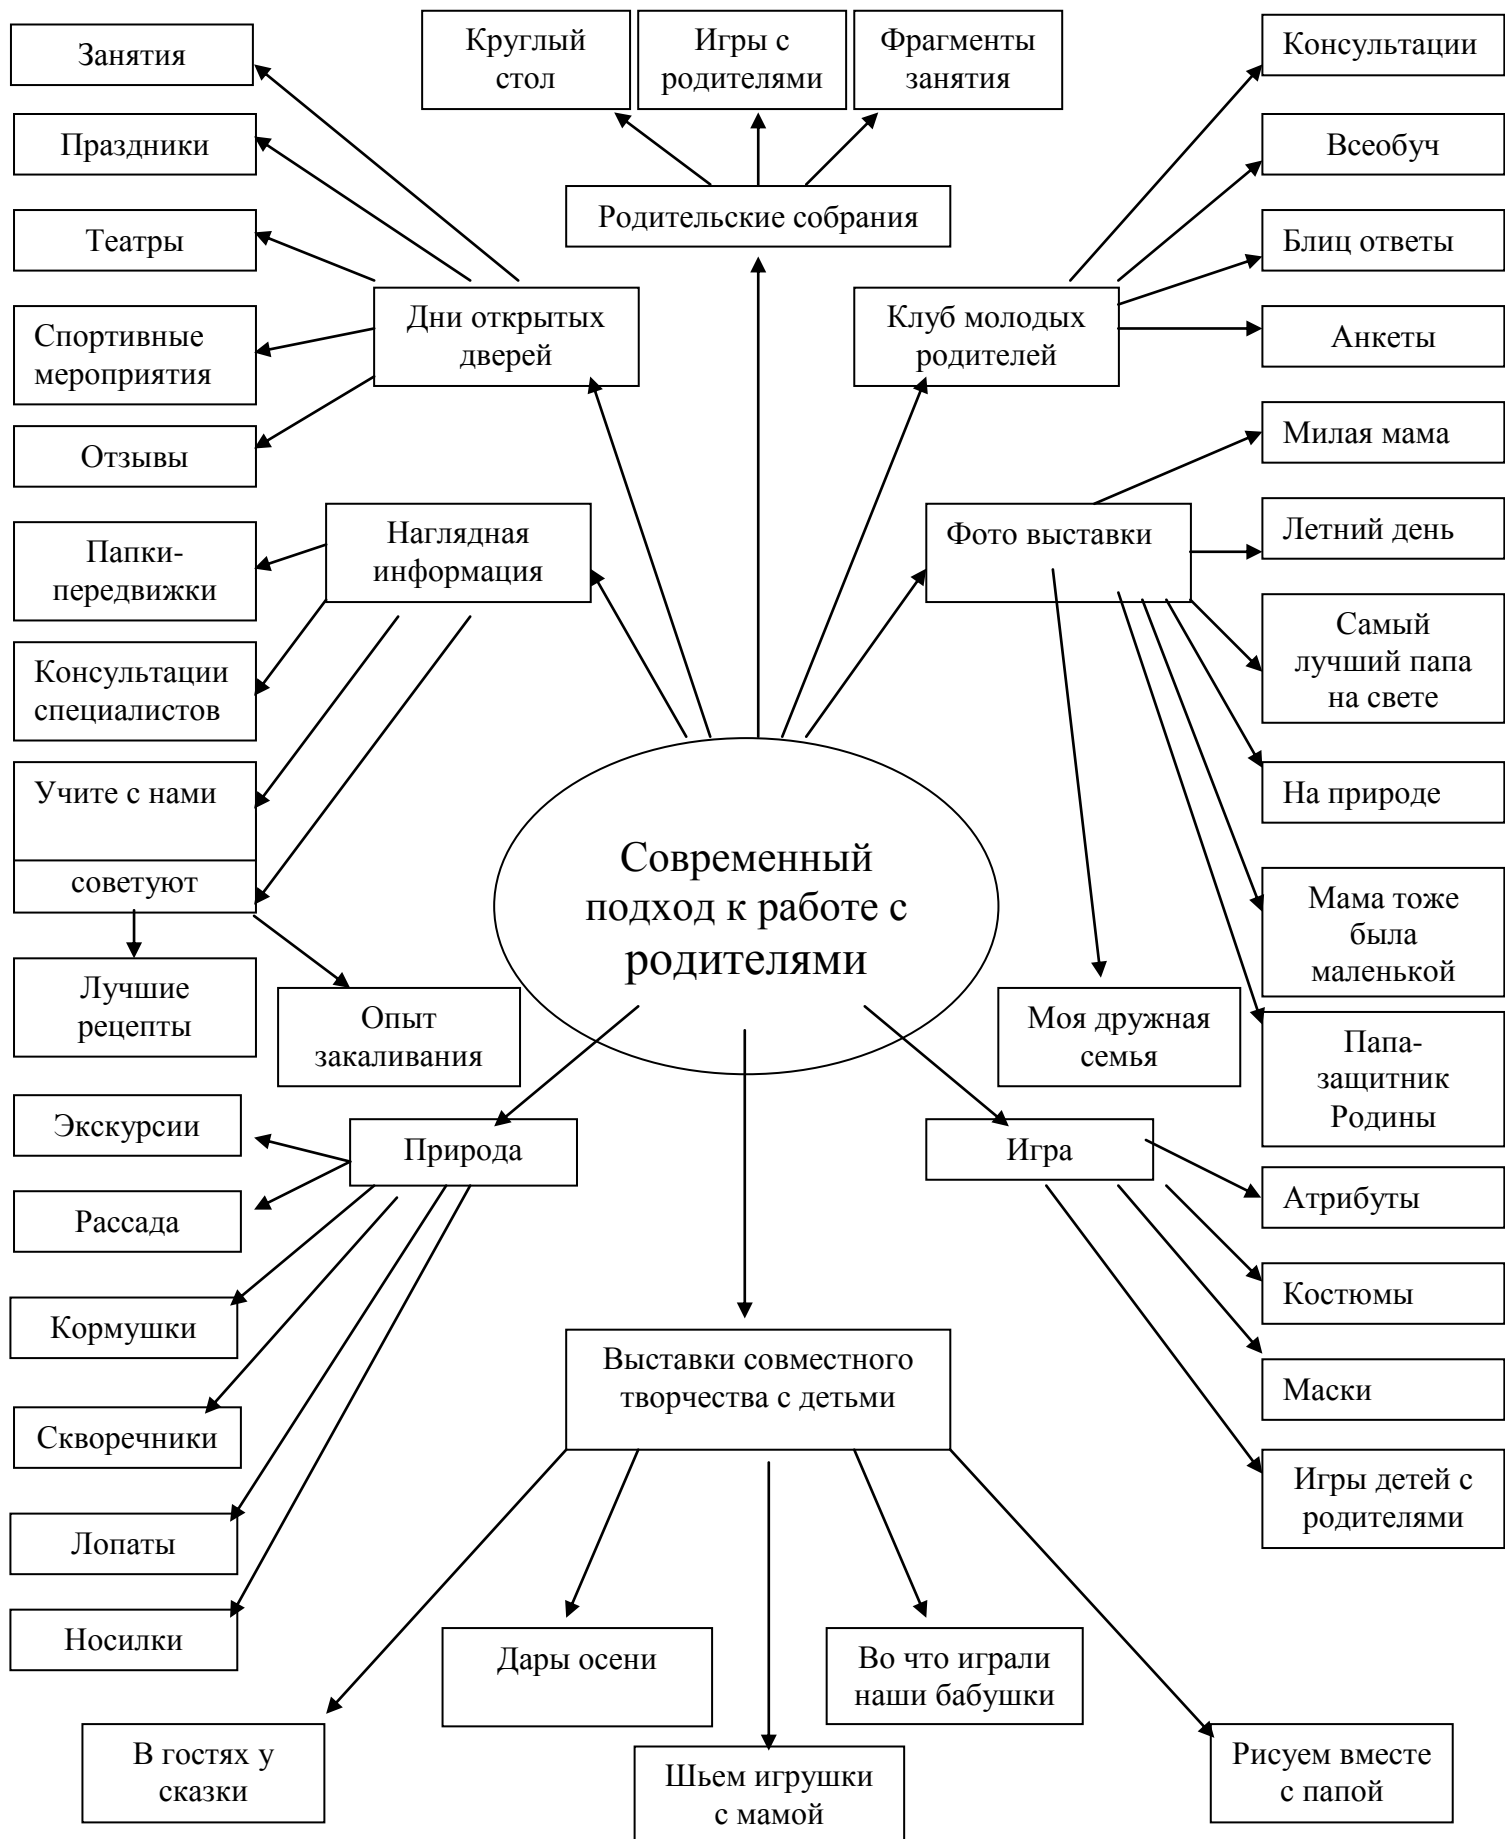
Занятия

Круглый стол

Игры с родителями

Фрагменты занятия

Консультации

Праздники

Родительские собрания

Всеобуч

Театры

Блиц ответы

Дни открытых дверей

Клуб молодых родителей

Спортивные мероприятия

Анкеты

Отзывы

Милая мама

Папки-передвижки

Наглядная информация

Фото выставки

Летний день

Консультации специалистов

Самый лучший папа на свете

Учите с нами

На природе

советуют

Современный подход к работе с родителями

Мама тоже была маленькой

Лучшие рецепты

Опыт закаливания

Моя дружная семья

Папа-защитник Родины

Экскурсии

Природа

Игра

Рассада

Атрибуты

Кормушки

Костюмы

Выставки совместного творчества с детьми

Скворечники

Маски

Игры детей с родителями

Лопаты

Носилки

Дары осени

Во что играли наши бабушки

В гостях у сказки

Шьем игрушки с мамой

Рисуем вместе с папой